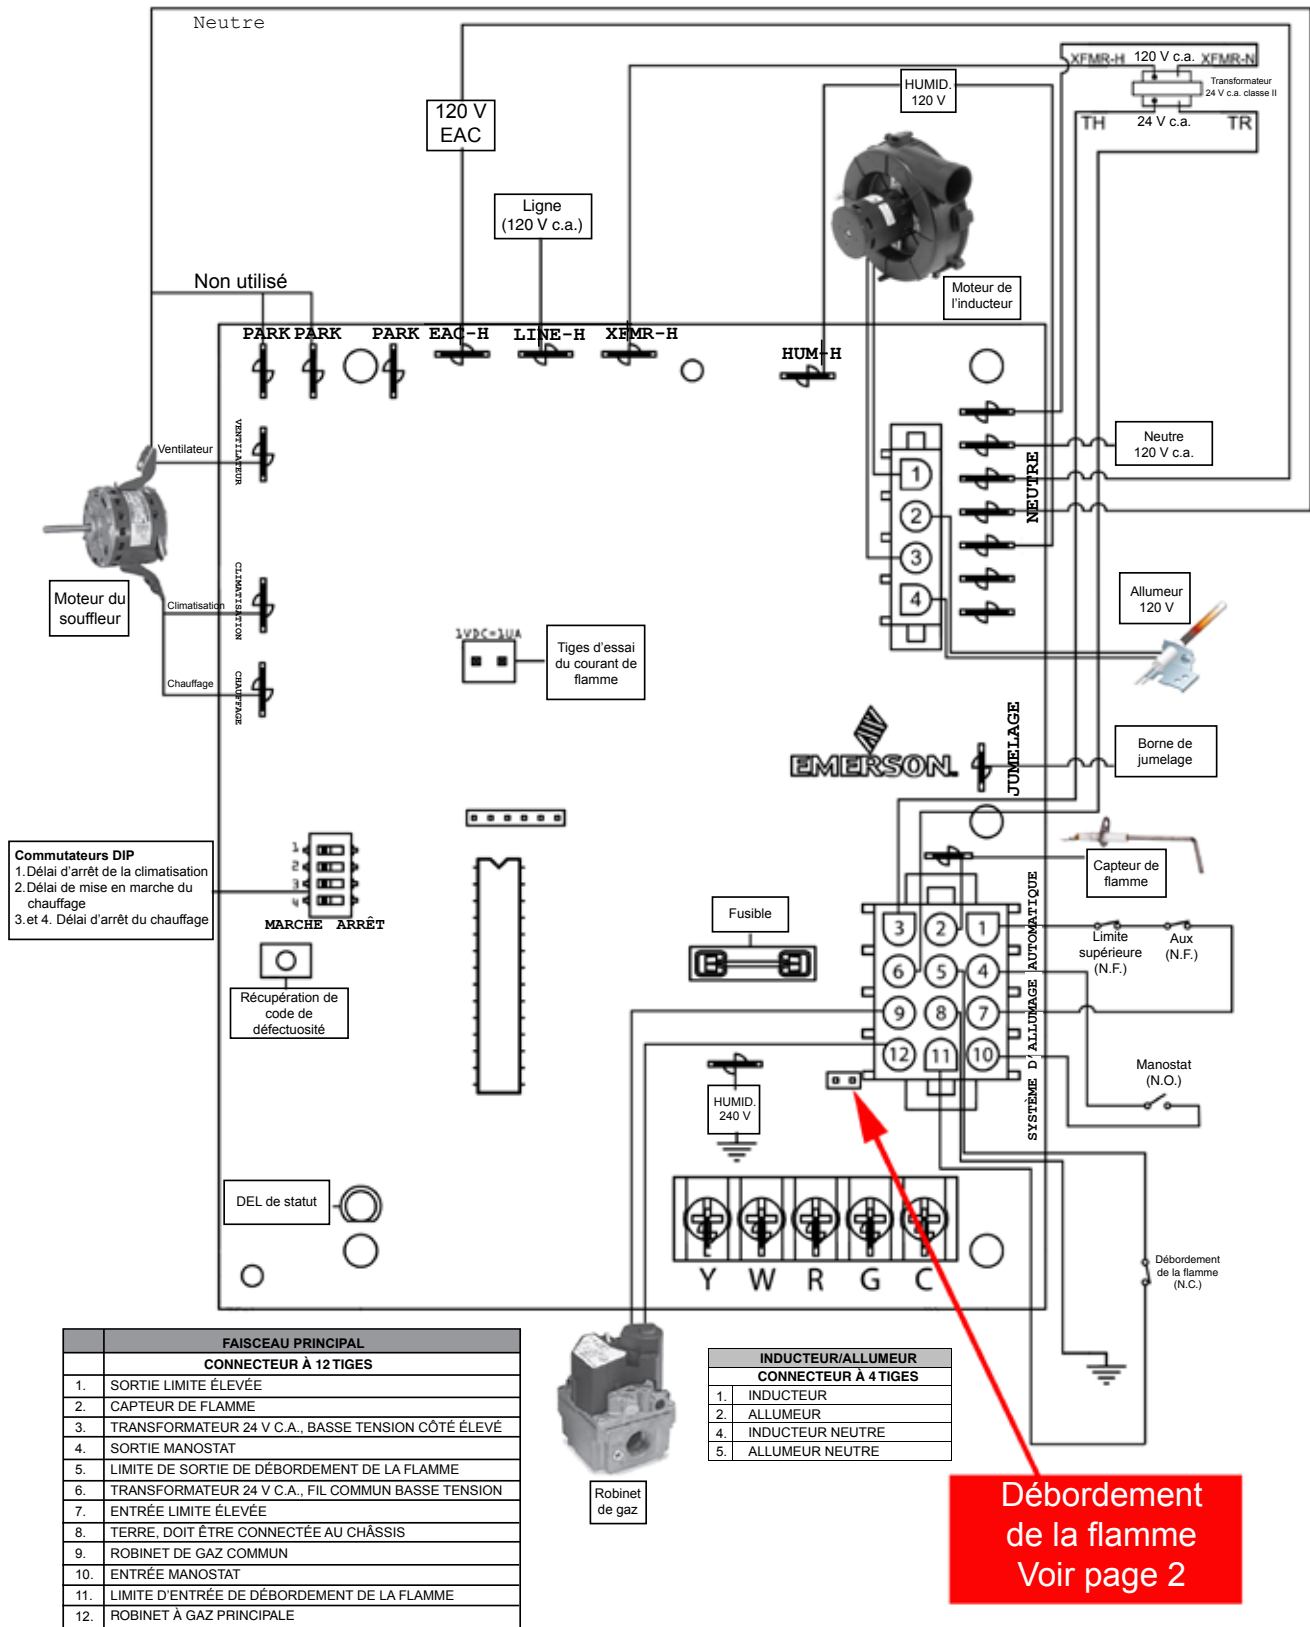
Neutre

120 V EAC

Ligne (120 V c.a.)

Non utilisé

HUMID. 120 V

XFMR-H 120 V c.a. XFMR-N

Transformateur 24 V c.a. classe II

TH 24 V c.a. TR

Moteur de l'inducteur

PARK PARK PARK EAC-H LINE-H XFMR-H

HUM-H

Neutre 120 V c.a.

NEUTRE

Ventilateur

VENTILATEUR

Moteur du souffleur

Climatisation

CLIMATISATION

Chauffage

CHAUFFAGE

1VDC=1UA

Tiges d'essai du courant de flamme

Allumeur 120 V

EMERSON

JUMELAGE

Borne de jumelage

Commutateurs DIP
1. Délai d'arrêt de la climatisation
2. Délai de mise en marche du chauffage
3. et 4. Délai d'arrêt du chauffage

1 2 3 4

MARCHE ARRÊT

Capteur de flamme

Fusible

AUTOMATIQUE

Limite supérieure (N.F.)

Aux (N.F.)

Récupération de code de défectuosité

D'ALLUMAGE

SYSTÈME

Manostat (N.O.)

HUMID. 240 V

DEL de statut

Y W R G C

Débordement de la flamme (N.C.)

| | FAISCEAU PRINCIPAL |
|---|---|
| | CONNECTEUR À 12 TIGES |
| 1. | SORTIE LIMITE ÉLEVÉE |
| 2. | CAPTEUR DE FLAMME |
| 3. | TRANSFORMATEUR 24 V C.A., BASSE TENSION CÔTÉ ÉLEVÉ |
| 4. | SORTIE MANOSTAT |
| 5. | LIMITE DE SORTIE DE DÉBORDEMENT DE LA FLAMME |
| 6. | TRANSFORMATEUR 24 V C.A., FIL COMMUN BASSE TENSION |
| 7. | ENTRÉE LIMITE ÉLEVÉE |
| 8. | TERRE, DOIT ÊTRE CONNECTÉE AU CHÂSSIS |
| 9. | ROBINET DE GAZ COMMUN |
| 10. | ENTRÉE MANOSTAT |
| 11. | LIMITE D'ENTRÉE DE DÉBORDEMENT DE LA FLAMME |
| 12. | ROBINET À GAZ PRINCIPALE |

Robinet de gaz

| | INDUCTEUR/ALLUMEUR |
|---|---|
| | CONNECTEUR À 4 TIGES |
| 1. | INDUCTEUR |
| 2. | ALLUMEUR |
| 4. | INDUCTEUR NEUTRE |
| 5. | ALLUMEUR NEUTRE |

Débordement de la flamme Voir page 2